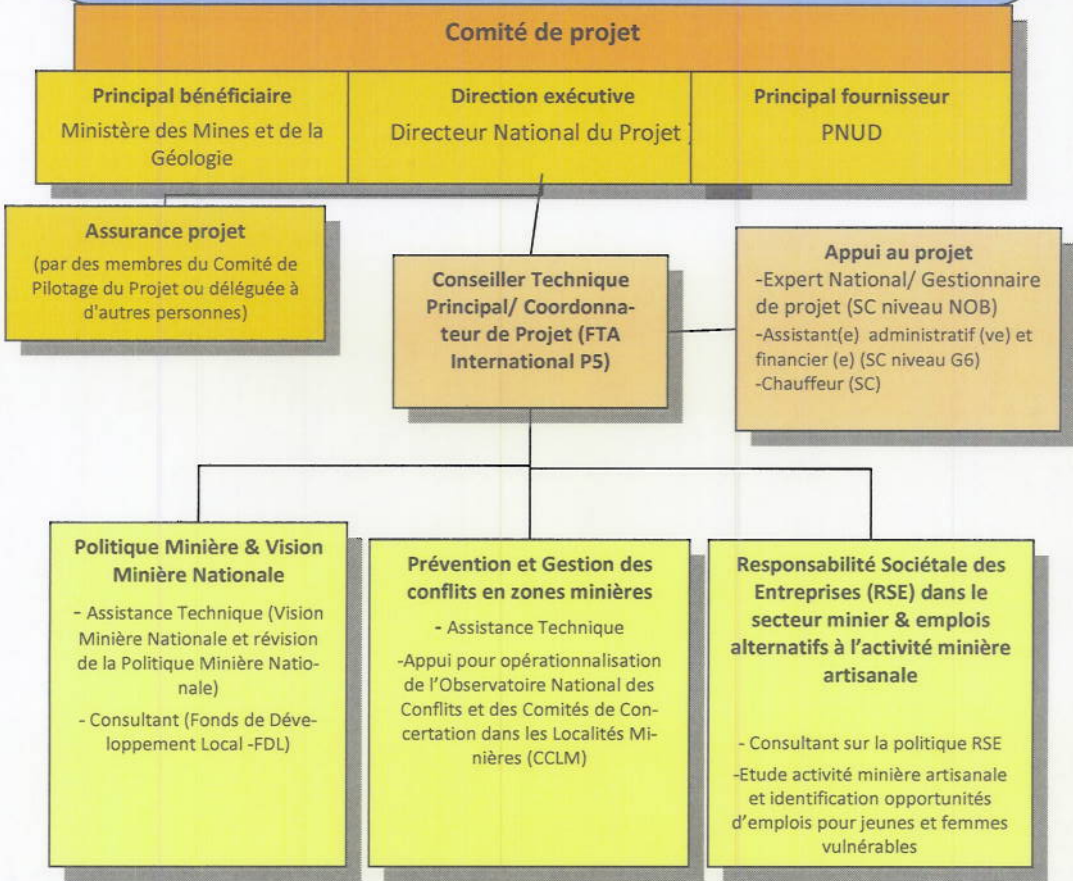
Comité de projet

Principal bénéficiaire
Ministère des Mines et de la Géologie

Direction exécutive
Directeur National du Projet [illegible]

Principal fournisseur
PNUD

Assurance projet
(par des membres du Comité de Pilotage du Projet ou déléguée à d'autres personnes)

Conseiller Technique Principal/ Coordonnateur de Projet (FTA International P5)

Appui au projet
-Expert National/ Gestionnaire de projet (SC niveau NOB)
-Assistant(e) administratif (ve) et financier (e) (SC niveau G6)
-Chauffeur (SC)

Politique Minière & Vision Minière Nationale
- Assistance Technique (Vision Minière Nationale et révision de la Politique Minière Nationale)
- Consultant (Fonds de Développement Local -FDL)

Prévention et Gestion des conflits en zones minières
- Assistance Technique
-Appui pour opérationnalisation de l'Observatoire National des Conflits et des Comités de Concertation dans les Localités Minières (CCLM)

Responsabilité Sociétale des Entreprises (RSE) dans le secteur minier & emplois alternatifs à l'activité minière artisanale
- Consultant sur la politique RSE
-Etude activité minière artisanale et identification opportunités d'emplois pour jeunes et femmes vulnérables